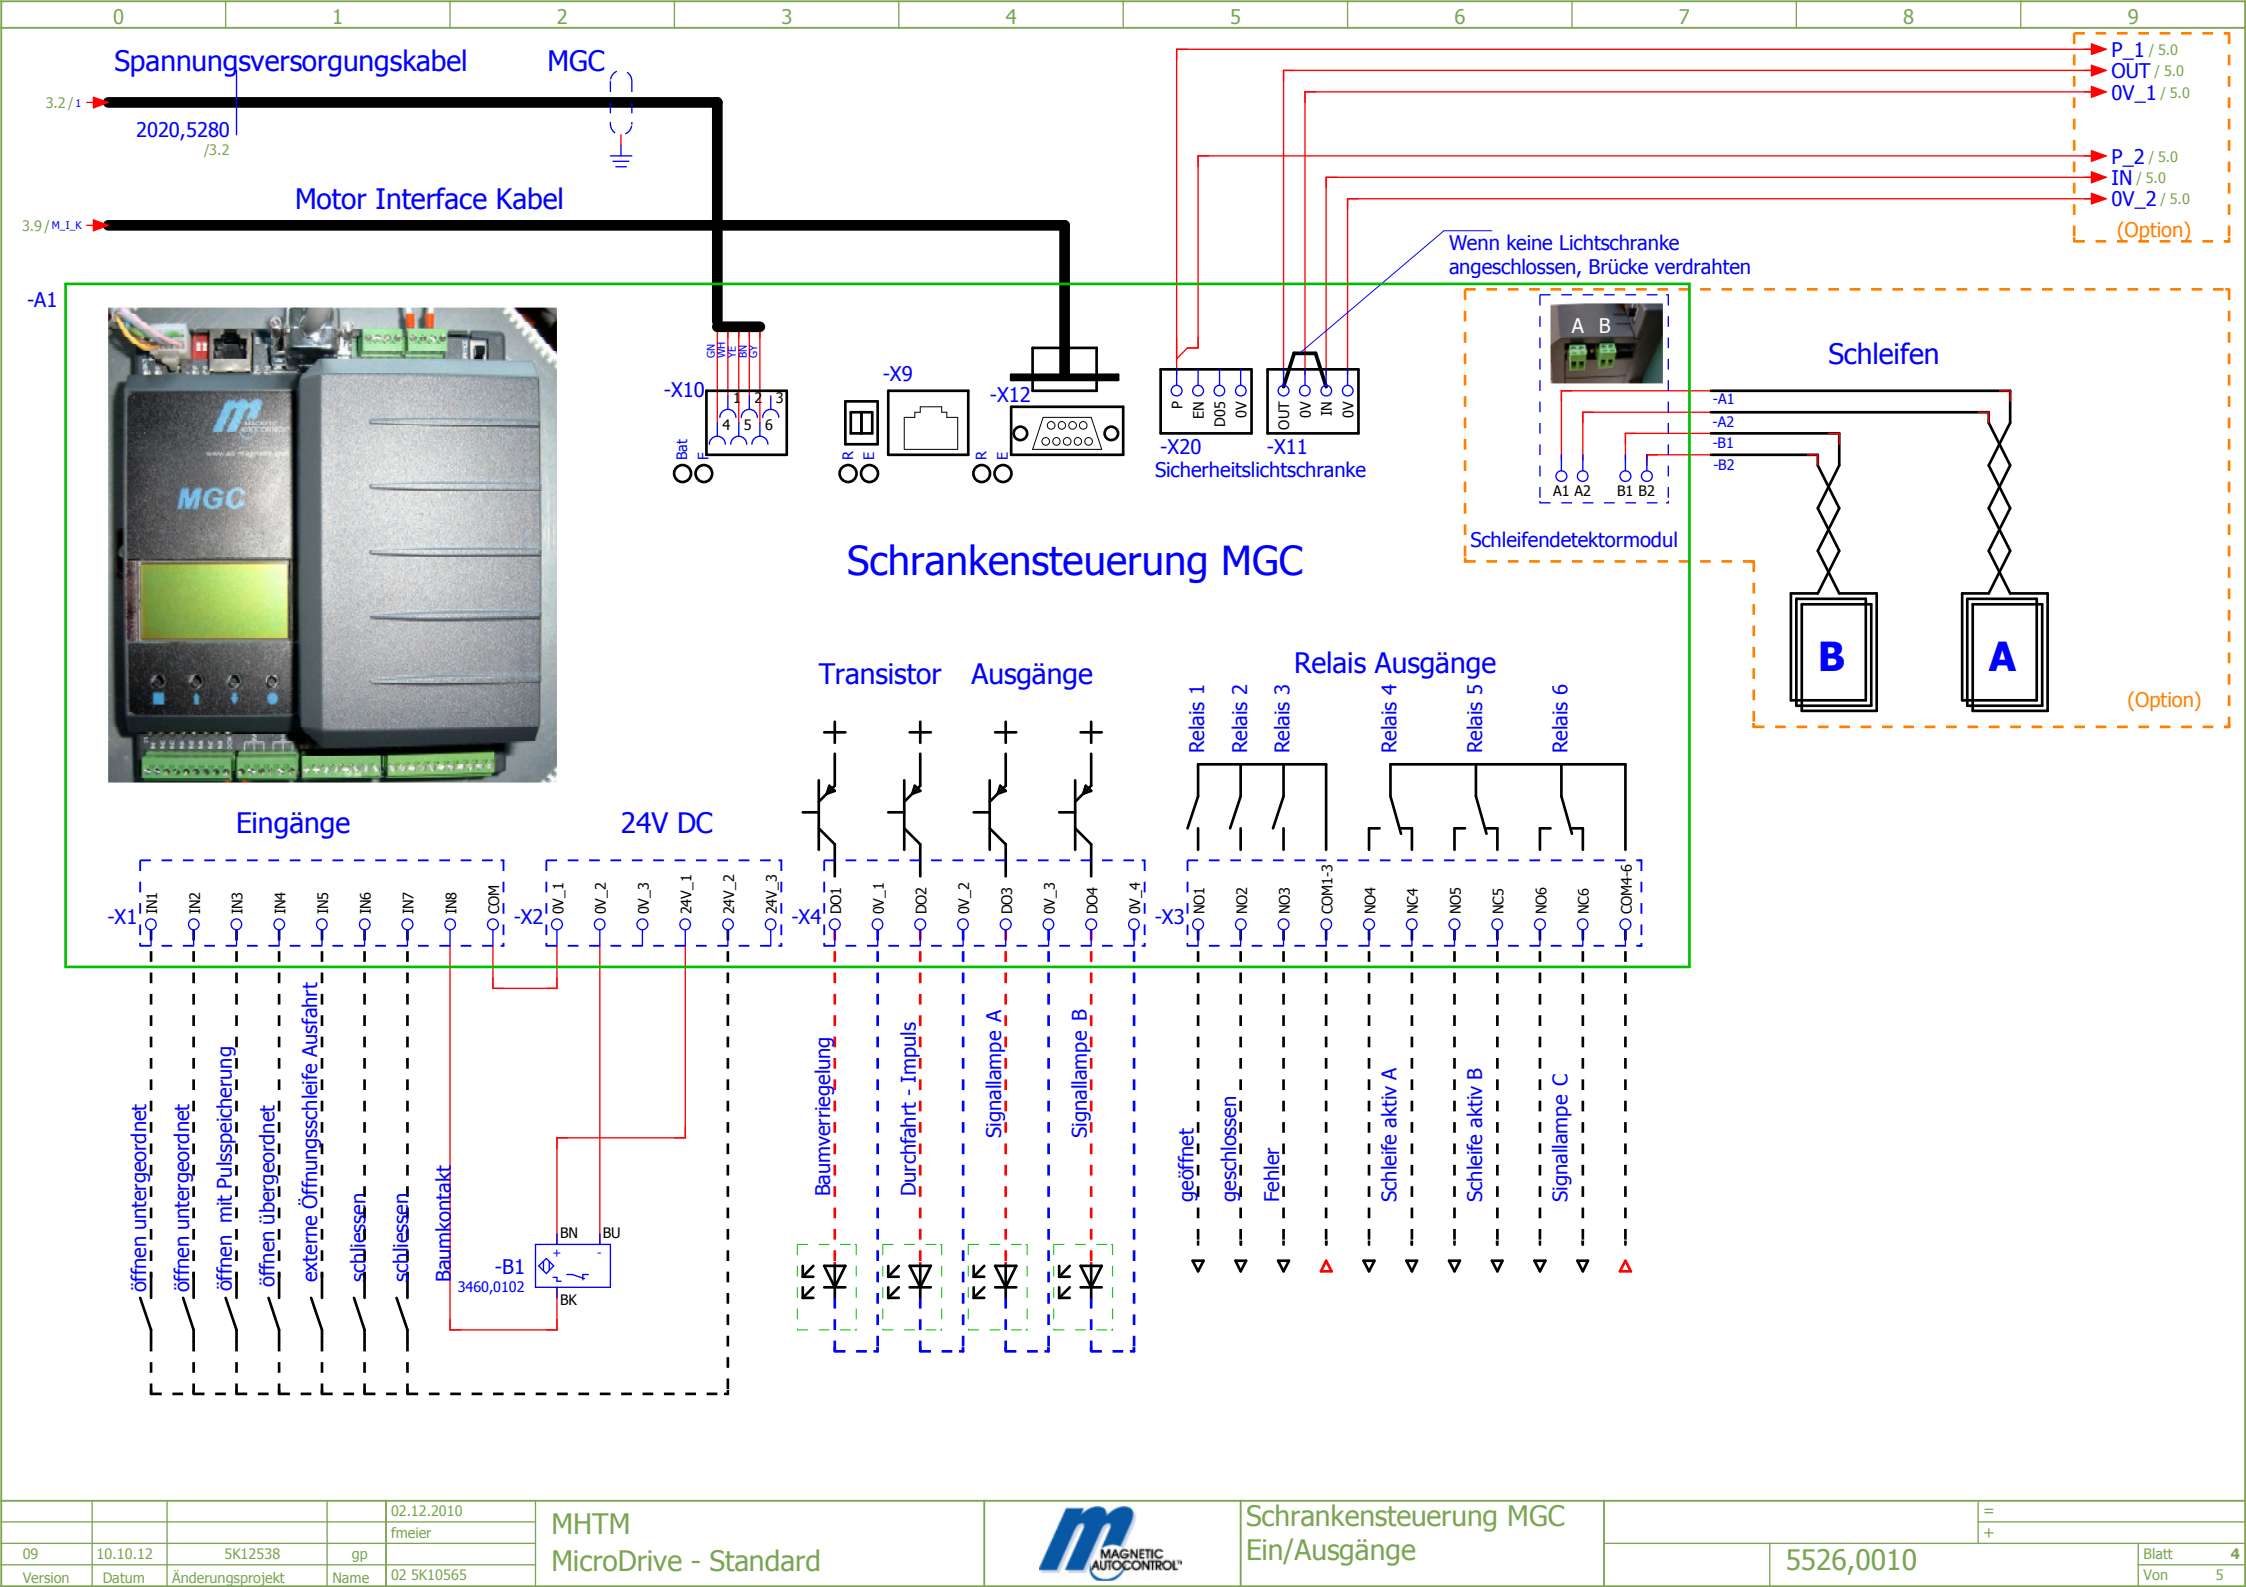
0 1 2 3 4 5 6 7 8 9

Spannungsversorgungskabel MGC

3.2 / 1

2020,5280
/3.2

Motor Interface Kabel

3.9 / M_I_K

P_1 / 5.0
OUT / 5.0
0V_1 / 5.0

P_2 / 5.0
IN / 5.0
0V_2 / 5.0
(Option)

Wenn keine Lichtschranke angeschlossen, Brücke verdrahten

-A1

GN WH YE BN GY

-X10 1 2 3 4 5 6
Bat F

-X9
R E

-X12
R E

P EN D05 0V
-X20

OUT 0V IN 0V
-X11
Sicherheitslichtschranke

A B

Schleifen

-A1
-A2
-B1
-B2

A1 A2 B1 B2

Schleifendetektormodul

MGC

Schrankensteuerung MGC

B A

(Option)

Transistor Ausgänge

Relais Ausgänge

Relais 1 Relais 2 Relais 3 Relais 4 Relais 5 Relais 6

Eingänge 24V DC

-X1 IN1 IN2 IN3 IN4 IN5 IN6 IN7 IN8 COM
-X2 0V_1 0V_2 0V_3 24V_1 24V_2 24V_3
-X4 DO1 0V_1 DO2 0V_2 DO3 0V_3 DO4 0V_4
-X3 NO1 NO2 NO3 COM1-3 NO4 NC4 NO5 NC5 NO6 NC6 COM4-6

öffnen untergeordnet
öffnen untergeordnet
öffnen mit Pulsspeicherung
öffnen übergeordnet
externe Öffnungsschleife Ausfahrt
schliessen
schliessen
Baumkontakt

BN BU
-B1
3460,0102
BK

Baumverriegelung
Durchfahrt - Impuls
Signallampe A
Signallampe B

geöffnet
geschlossen
Fehler
Schleife aktiv A
Schleife aktiv B
Signallampe C

| | | | 02.12.2010 |
| | | | fmeier |
| 09 | 10.10.12 | 5K12538 | gp |
| Version | Datum | Änderungsprojekt | Name | 02 5K10565 |

MHTM
MicroDrive - Standard

MAGNETIC AUTOCONTROL

Schrankensteuerung MGC
Ein/Ausgänge

=
+

5526,0010

Blatt 4
Von 5